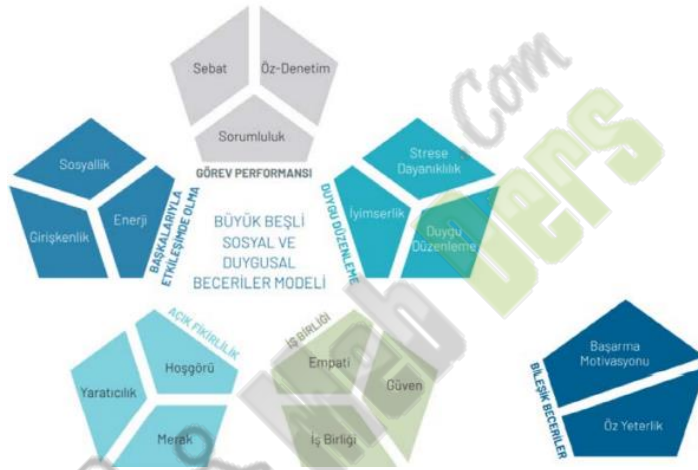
Sebat
Öz-Denetim
Sorumluluk
GÖREV PERFORMANSI

Sosyallik
Girişkenlik
Enerji
BAŞKALARIYLA ETKİLEŞİMDE OLMA

Strese Dayanıklılık
İyimserlik
Duygu Düzenleme
DUYGU DÜZENLEME

BÜYÜK BEŞLİ SOSYAL VE DUYGUSAL BECERİLER MODELİ

AÇIK FİKİRLİLİK
Hoşgörü
Yaratıcılık
Merak

İŞ BİRLİĞİ
Empati
Güven
İş Birliği

BİLEŞİK BECERİLER
Başarma Motivasyonu
Öz Yeterlik

WebDers.Com